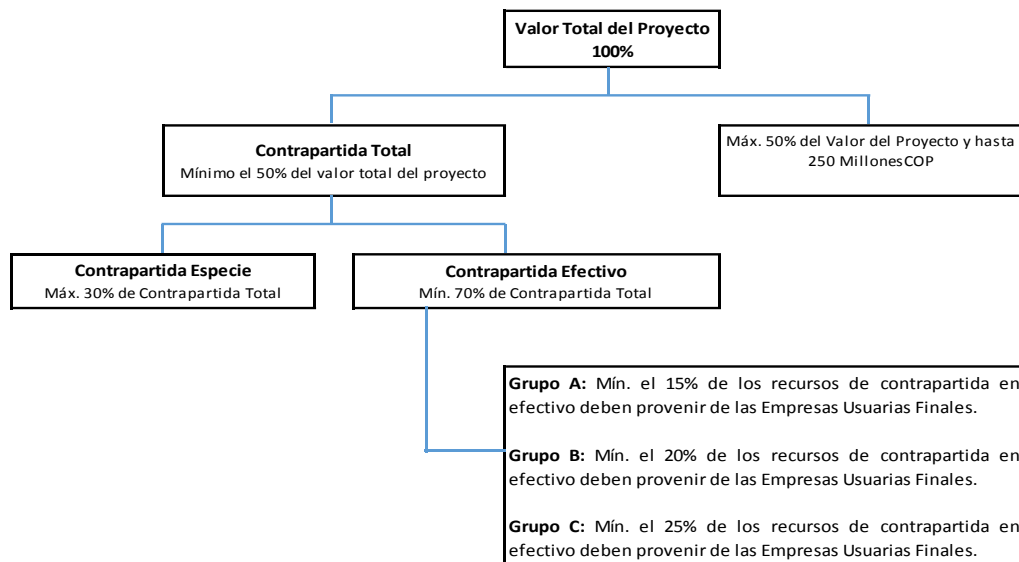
Valor Total del Proyecto
100%

Contrapartida Total
Mínimo el 50% del valor total del proyecto

Máx. 50% del Valor del Proyecto y hasta 250 MillonesCOP

Contrapartida Especie
Máx. 30% de Contrapartida Total

Contrapartida Efectivo
Mín. 70% de Contrapartida Total

Grupo A: Mín. el 15% de los recursos de contrapartida en efectivo deben provenir de las Empresas Usuarias Finales.

Grupo B: Mín. el 20% de los recursos de contrapartida en efectivo deben provenir de las Empresas Usuarias Finales.

Grupo C: Mín. el 25% de los recursos de contrapartida en efectivo deben provenir de las Empresas Usuarias Finales.